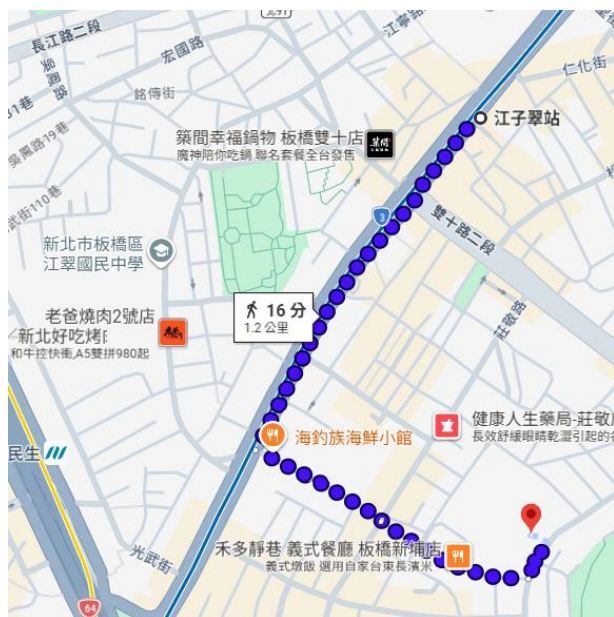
長江路二段
宏國路
銘傳街
江子翠站
仁化街
築間幸福鍋物 板橋雙十店
魔神陪你吃鍋 聯名套餐全台發售
雙十路二段
3
新北市板橋區
江翠國民中學
老爸燒肉2號店
新北好吃烤
和牛拉快衝,A5雙拼980起
16 分
1.2 公里
莊敬路
民生
海釣族海鮮小館
健康人生藥局-莊敬
長效舒緩眼睛乾澀引起的
光武街
禾多靜巷 義式餐廳 板橋新埔店
義式燉飯 選用自家台東長濱米
64